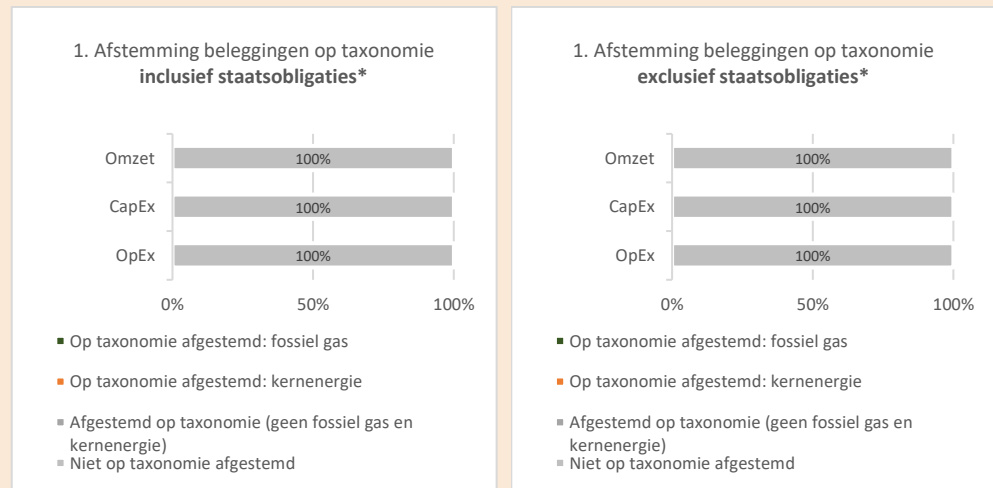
1. Afstemming beleggingen op taxonomie **inclusief staatsobligaties***

Omzet 100%

CapEx 100%

OpEx 100%

0% 50% 100%

Op taxonomie afgestemd: fossiel gas

Op taxonomie afgestemd: kernenergie

Afgestemd op taxonomie (geen fossiel gas en kernenergie)

Niet op taxonomie afgestemd

1. Afstemming beleggingen op taxonomie **exclusief staatsobligaties***

Omzet 100%

CapEx 100%

OpEx 100%

0% 50% 100%

Op taxonomie afgestemd: fossiel gas

Op taxonomie afgestemd: kernenergie

Afgestemd op taxonomie (geen fossiel gas en kernenergie)

Niet op taxonomie afgestemd